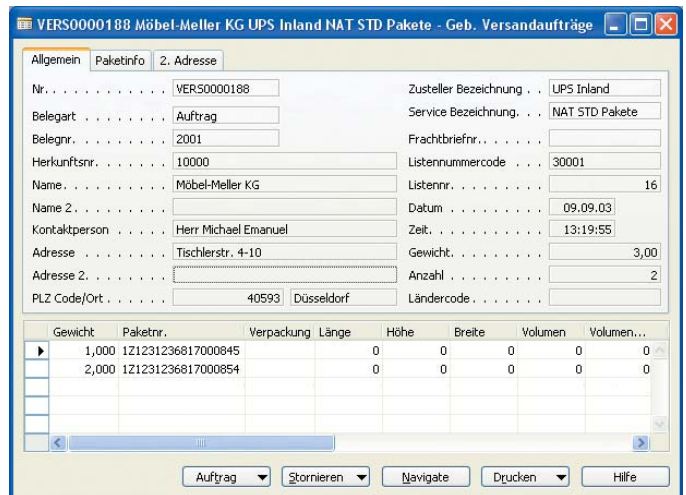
VERS0000188 Möbel-Meller KG UPS Inland NAT STD Pakete - Geb. Versandaufträge

Allgemein | Paketinfo | 2. Adresse

Nr. . . . . . . . . . . VERS0000188
Belegart . . . . . . . . Auftrag
Belegnr. . . . . . . . . 2001
Herkunftsnr. . . . . . . 10000
Name. . . . . . . . . . Möbel-Meller KG
Name 2. . . . . . . . .
Kontaktperson . . . . . Herr Michael Emanuel
Adresse . . . . . . . . Tischlerstr. 4-10
Adresse 2. . . . . . . .
PLZ Code/Ort . . . . . . 40593 Düsseldorf

Zusteller Bezeichnung . . UPS Inland
Service Bezeichnung. . . NAT STD Pakete
Frachtbriefnr. . . . . . .
Listennummercode . . . 30001
Listennr. . . . . . . . . 16
Datum . . . . . . . . . 09.09.03
Zeit. . . . . . . . . . . 13:19:55
Gewicht. . . . . . . . . 3,00
Anzahl . . . . . . . . . 2
Ländercode . . . . . . .

| Gewicht | Paketnr. | Verpackung | Länge | Höhe | Breite | Volumen | Volumen... |
|---|---|---|---|---|---|---|---|
| 1,000 | 1Z1231236817000845 | | 0 | 0 | 0 | 0 | 0 |
| 2,000 | 1Z1231236817000854 | | 0 | 0 | 0 | 0 | 0 |

Auftrag | Stornieren | Navigate | Drucken | Hilfe